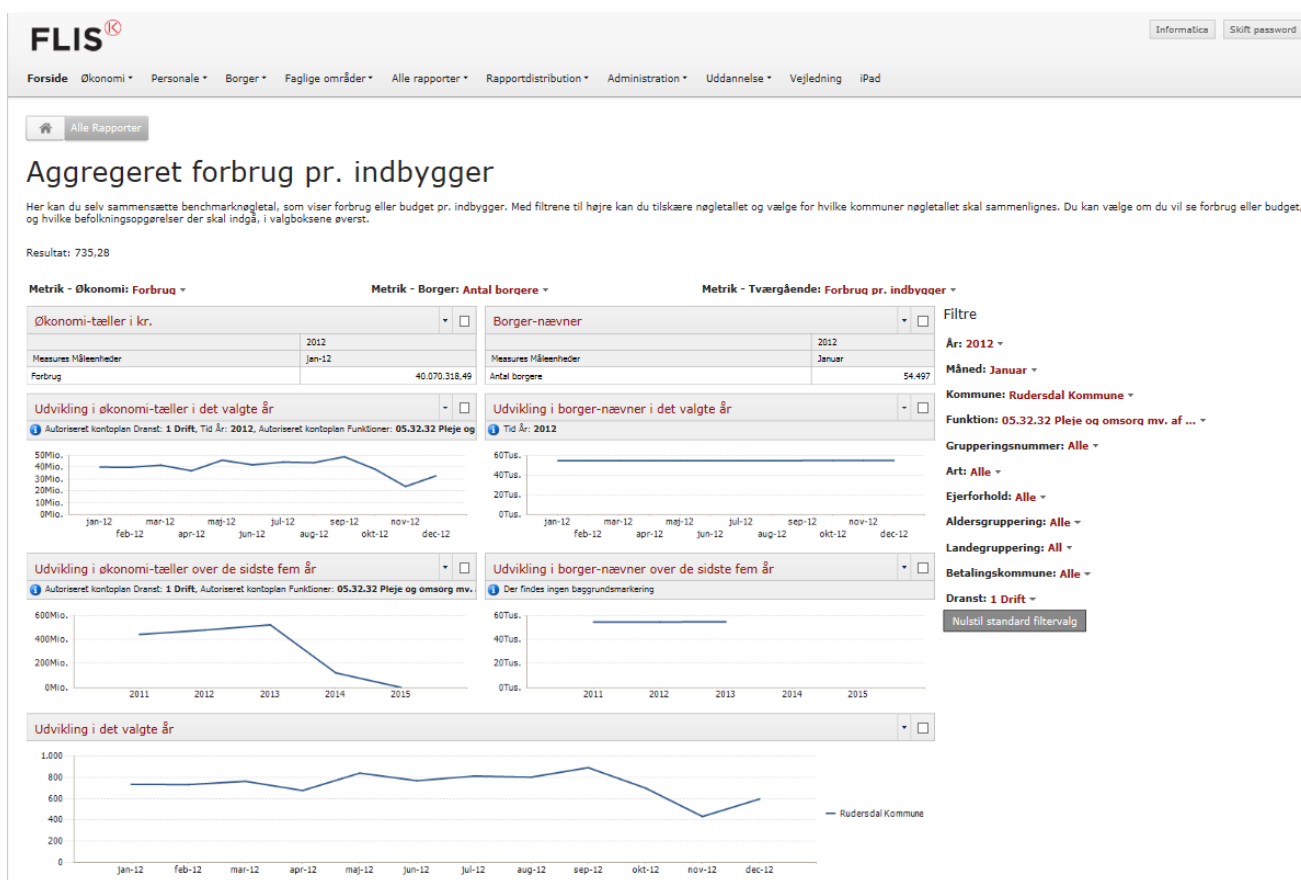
FLIS®

Informatica | Skift password

Forside | Økonomi ▾ | Personale ▾ | Borger ▾ | Faglige områder ▾ | Alle rapporter ▾ | Rapportdistribution ▾ | Administration ▾ | Uddannelse ▾ | Vejledning | iPad

Alle Rapporter

Aggregeret forbrug pr. indbygger

Her kan du selv sammensætte benchmarknøgletal, som viser forbrug eller budget pr. indbygger. Med filtrene til højre kan du tilskære nøgletallet og vælge for hvilke kommuner nøgletallet skal sammenlignes. Du kan vælge om du vil se forbrug eller budget, og hvilke befolkningsopgørelser der skal indgå, i valgboksene øverst.

Resultat: 735,28

Metrik - Økonomi: Forbrug ▾

Metrik - Borger: Antal borgere ▾

Metrik - Tværgående: Forbrug pr. indbygger ▾

Økonomi-tæller i kr.

| | 2012 |
|---|---|
| Measures Måleenheder | jan-12 |
| Forbrug | 40.070.318,49 |

Borger-nævner

| | 2012 |
|---|---|
| Measures Måleenheder | Januar |
| Antal borgere | 54.497 |

Filtre

År: 2012 ▾

Måned: Januar ▾

Kommune: Rudersdal Kommune ▾

Funktion: 05.32.32 Pleje og omsorg mv. af ... ▾

Grupperingsnummer: Alle ▾

Art: Alle ▾

Ejerforhold: Alle ▾

Aldersgruppering: Alle ▾

Landegruppering: All ▾

Betalingskommune: Alle ▾

Dranst: 1 Drift ▾

Nulstil standard filtervalg

Udvikling i økonomi-tæller i det valgte år

Autoriseret kontoplan Dranst: 1 Drift, Tid År: 2012, Autoriseret kontoplan Funktioner: 05.32.32 Pleje og

50Mio. 40Mio. 30Mio. 20Mio. 10Mio. 0Mio.

jan-12 feb-12 mar-12 apr-12 maj-12 jun-12 jul-12 aug-12 sep-12 okt-12 nov-12 dec-12

Udvikling i borger-nævner i det valgte år

Tid År: 2012

60Tus. 40Tus. 20Tus. 0Tus.

jan-12 feb-12 mar-12 apr-12 maj-12 jun-12 jul-12 aug-12 sep-12 okt-12 nov-12 dec-12

Udvikling i økonomi-tæller over de sidste fem år

Autoriseret kontoplan Dranst: 1 Drift, Autoriseret kontoplan Funktioner: 05.32.32 Pleje og omsorg mv.

600Mio. 400Mio. 200Mio. 0Mio.

2011 2012 2013 2014 2015

Udvikling i borger-nævner over de sidste fem år

Der findes ingen baggrundsmarkering

60Tus. 40Tus. 20Tus. 0Tus.

2011 2012 2013 2014 2015

Udvikling i det valgte år

1.000 800 600 400 200 0

jan-12 feb-12 mar-12 apr-12 maj-12 jun-12 jul-12 aug-12 sep-12 okt-12 nov-12 dec-12

Rudersdal Kommune